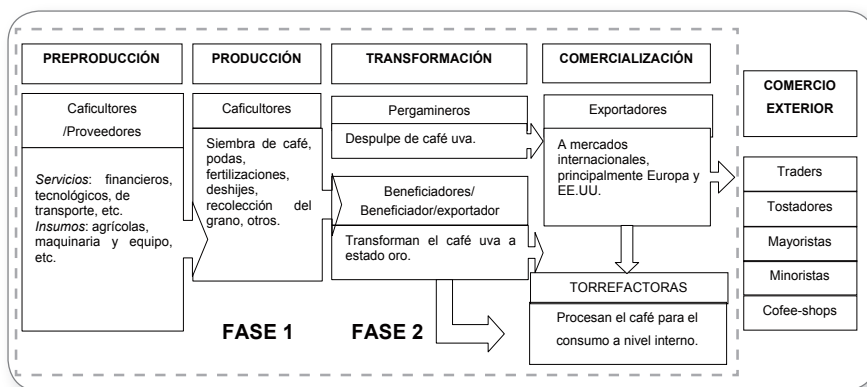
PREPRODUCCIÓN

Caficultores /Proveedores

*Servicios*: financieros, tecnológicos, de transporte, etc.
*Insumos*: agrícolas, maquinaria y equipo, etc.

PRODUCCIÓN

Caficultores

Siembra de café, podas, fertilizaciones, deshijes, recolección del grano, otros.

FASE 1

TRANSFORMACIÓN

Pergamineros

Despulpe de café uva.

Beneficiadores/ Beneficiador/exportador

Transforman el café uva a estado oro.

FASE 2

COMERCIALIZACIÓN

Exportadores

A mercados internacionales, principalmente Europa y EE.UU.

TORREFACTORAS

Procesan el café para el consumo a nivel interno.

COMERCIO EXTERIOR

Traders

Tostadores

Mayoristas

Minoristas

Cofee-shops